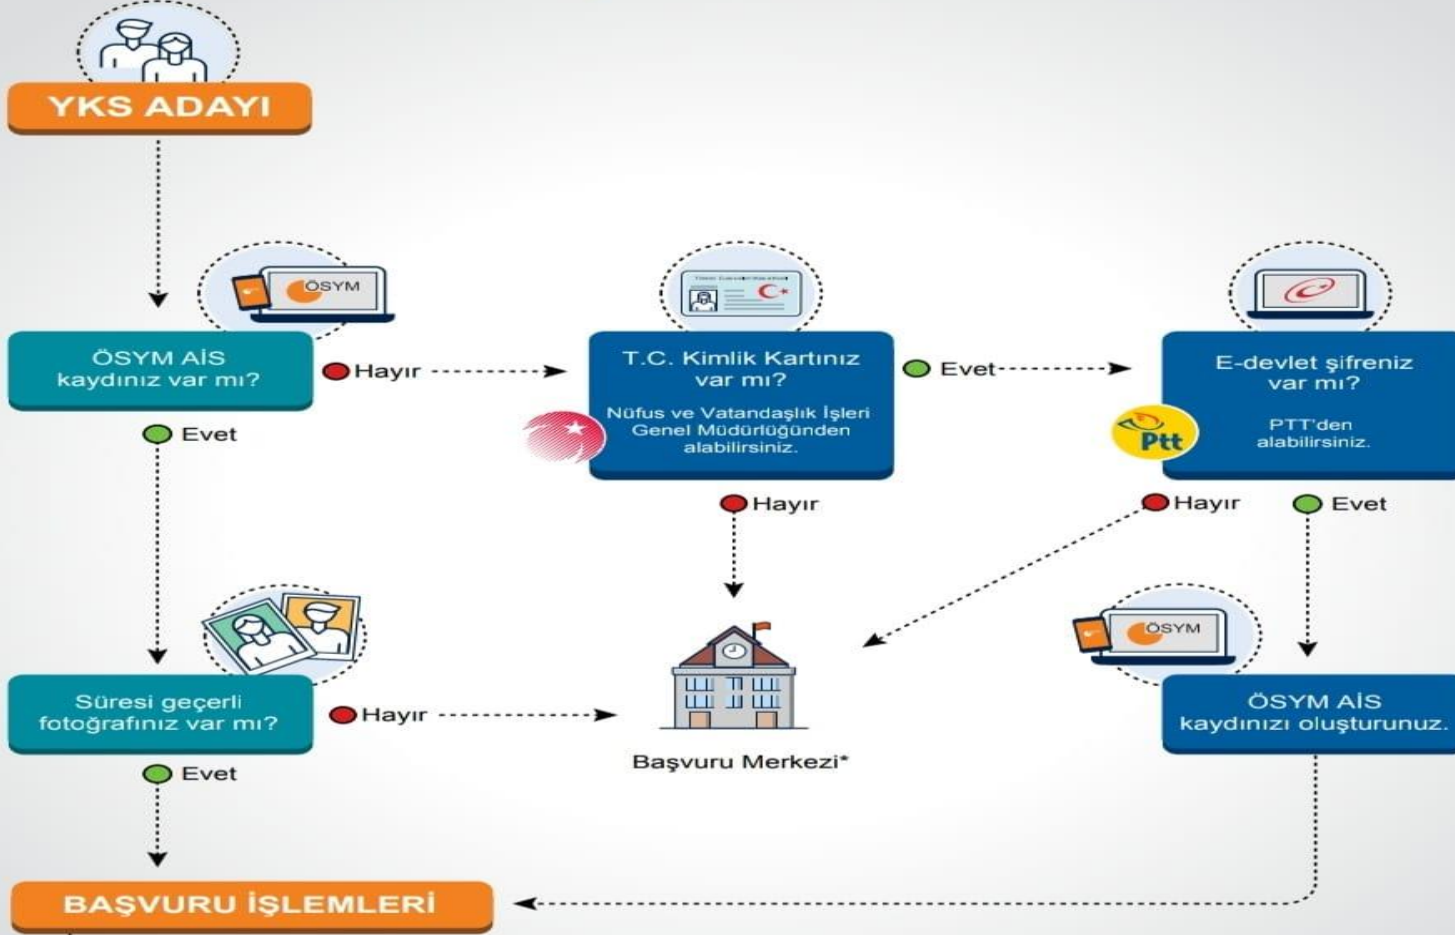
YKS ADAYI

ÖSYM

ÖSYM AİS kaydınız var mı?

Hayır

T.C. Kimlik Kartınız var mı?

Nüfus ve Vatandaşlık İşleri Genel Müdürlüğünden alabilirsiniz.

Evet

E-devlet şifreniz var mı?

Ptt

PTT'den alabilirsiniz.

Evet

Hayır

Hayır

Evet

ÖSYM

Süresi geçerli fotoğrafınız var mı?

Hayır

Başvuru Merkezi*

ÖSYM AİS kaydınızı oluşturunuz.

Evet

BAŞVURU İŞLEMLERİ